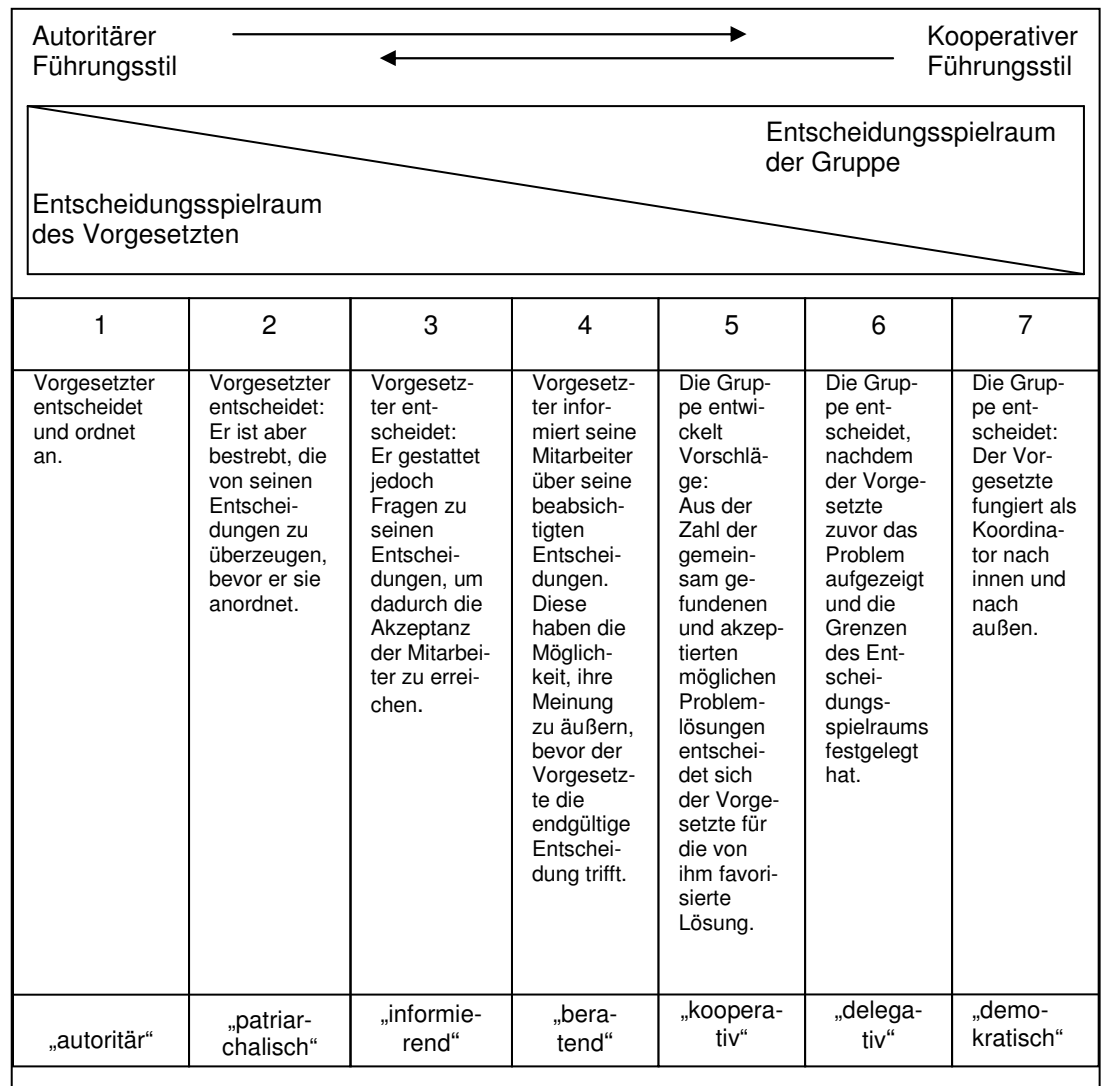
Autoritärer Führungsstil

Kooperativer Führungsstil

Entscheidungsspielraum der Gruppe

Entscheidungsspielraum des Vorgesetzten

| 1 | 2 | 3 | 4 | 5 | 6 | 7 |
|---|---|---|---|---|---|---|
| Vorgesetzter entscheidet und ordnet an. | Vorgesetzter entscheidet: Er ist aber bestrebt, die von seinen Entscheidungen zu überzeugen, bevor er sie anordnet. | Vorgesetzter entscheidet: Er gestattet jedoch Fragen zu seinen Entscheidungen, um dadurch die Akzeptanz der Mitarbeiter zu erreichen. | Vorgesetzter informiert seine Mitarbeiter über seine beabsichtigten Entscheidungen. Diese haben die Möglichkeit, ihre Meinung zu äußern, bevor der Vorgesetzte die endgültige Entscheidung trifft. | Die Gruppe entwickelt Vorschläge: Aus der Zahl der gemeinsam gefundenen und akzeptierten möglichen Problemlösungen entscheidet sich der Vorgesetzte für die von ihm favorisierte Lösung. | Die Gruppe entscheidet, nachdem der Vorgesetzte zuvor das Problem aufgezeigt und die Grenzen des Entscheidungsspielraums festgelegt hat. | Die Gruppe entscheidet: Der Vorgesetzte fungiert als Koordinator nach innen und nach außen. |
| „autoritär“ | „patriarchalisch“ | „informierend“ | „beratend“ | „kooperativ“ | „delegativ“ | „demokratisch“ |